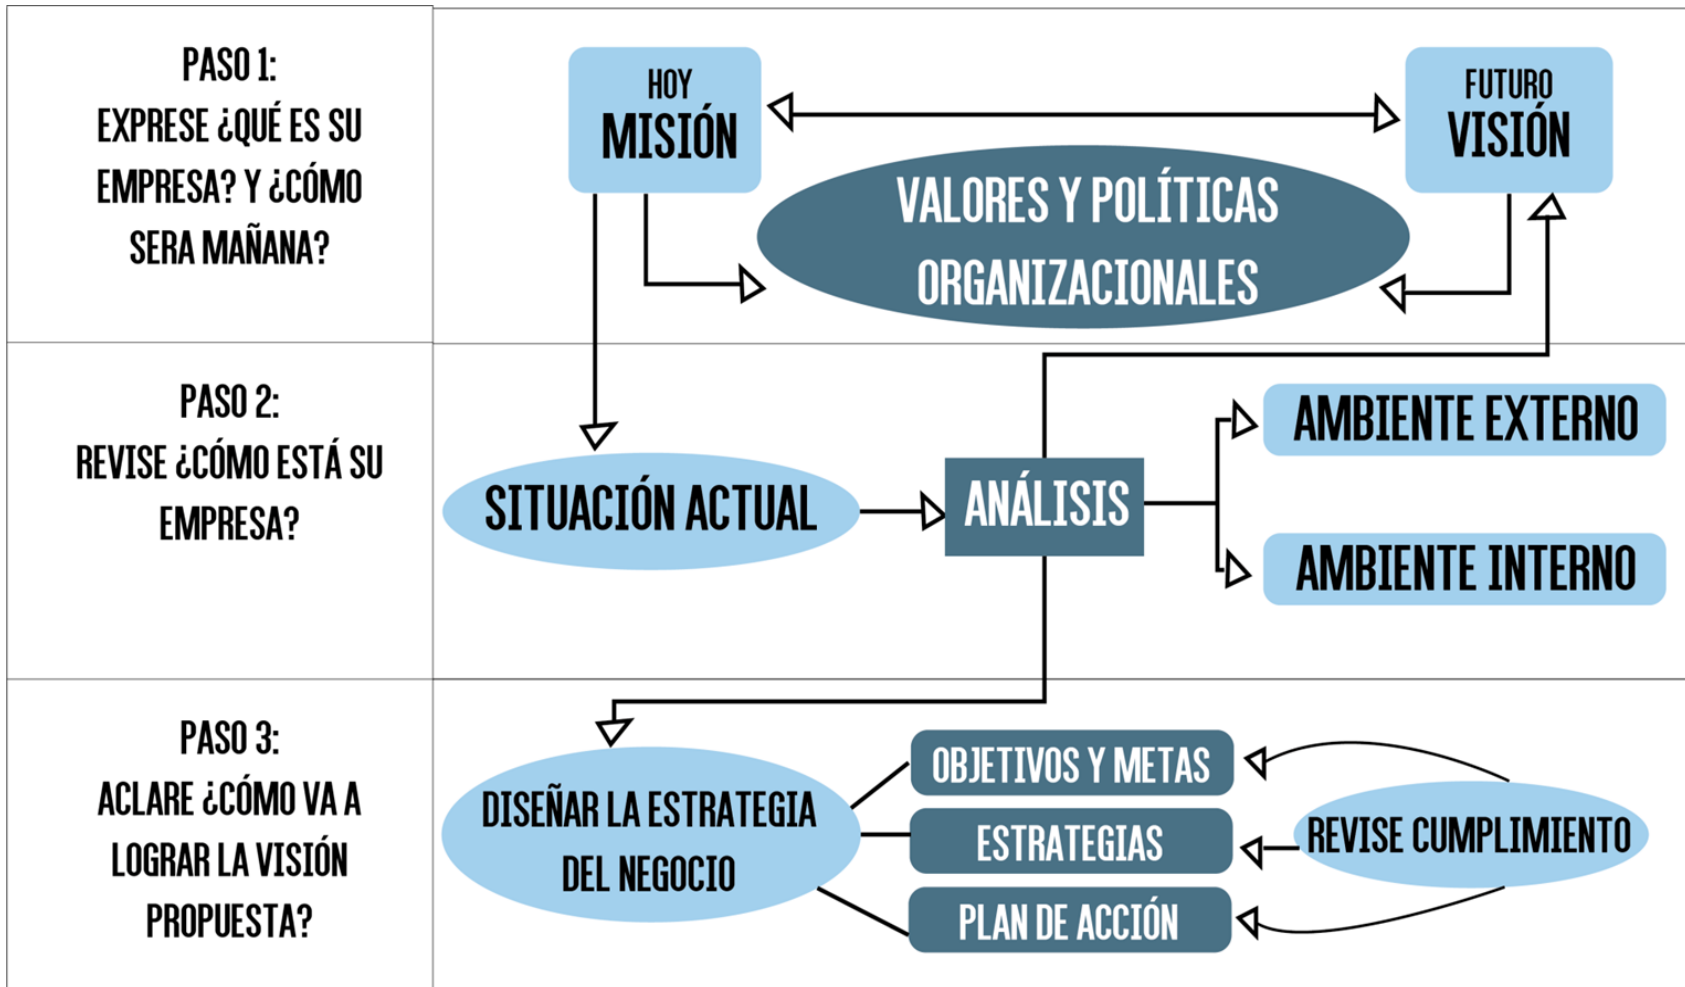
PASO 1:
EXPRESE ¿QUÉ ES SU EMPRESA? Y ¿CÓMO SERA MAÑANA?

HOY
MISIÓN

FUTURO
VISIÓN

VALORES Y POLÍTICAS ORGANIZACIONALES

PASO 2:
REVISE ¿CÓMO ESTÁ SU EMPRESA?

SITUACIÓN ACTUAL

ANÁLISIS

AMBIENTE EXTERNO

AMBIENTE INTERNO

PASO 3:
ACLARE ¿CÓMO VA A LOGRAR LA VISIÓN PROPUESTA?

DISEÑAR LA ESTRATEGIA DEL NEGOCIO

OBJETIVOS Y METAS

ESTRATEGIAS

PLAN DE ACCIÓN

REVISE CUMPLIMIENTO